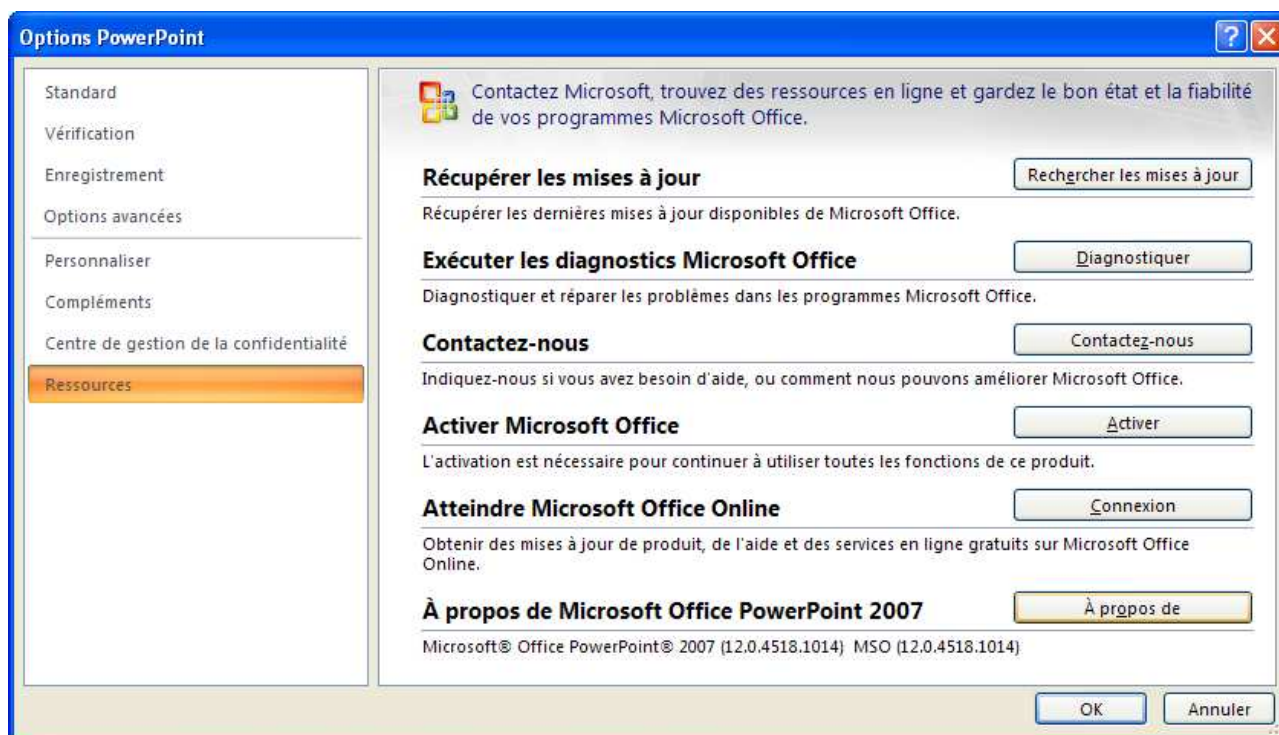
Options PowerPoint

Standard
Vérification
Enregistrement
Options avancées
Personnaliser
Compléments
Centre de gestion de la confidentialité
Ressources

Contactez Microsoft, trouvez des ressources en ligne et gardez le bon état et la fiabilité de vos programmes Microsoft Office.

Récupérer les mises à jour
Rechercher les mises à jour
Récupérer les dernières mises à jour disponibles de Microsoft Office.

Exécuter les diagnostics Microsoft Office
Diagnostiquer
Diagnostiquer et réparer les problèmes dans les programmes Microsoft Office.

Contactez-nous
Contactez-nous
Indiquez-nous si vous avez besoin d'aide, ou comment nous pouvons améliorer Microsoft Office.

Activer Microsoft Office
Activer
L'activation est nécessaire pour continuer à utiliser toutes les fonctions de ce produit.

Atteindre Microsoft Office Online
Connexion
Obtenir des mises à jour de produit, de l'aide et des services en ligne gratuits sur Microsoft Office Online.

À propos de Microsoft Office PowerPoint 2007
À propos de
Microsoft® Office PowerPoint® 2007 (12.0.4518.1014) MSO (12.0.4518.1014)

OK
Annuler